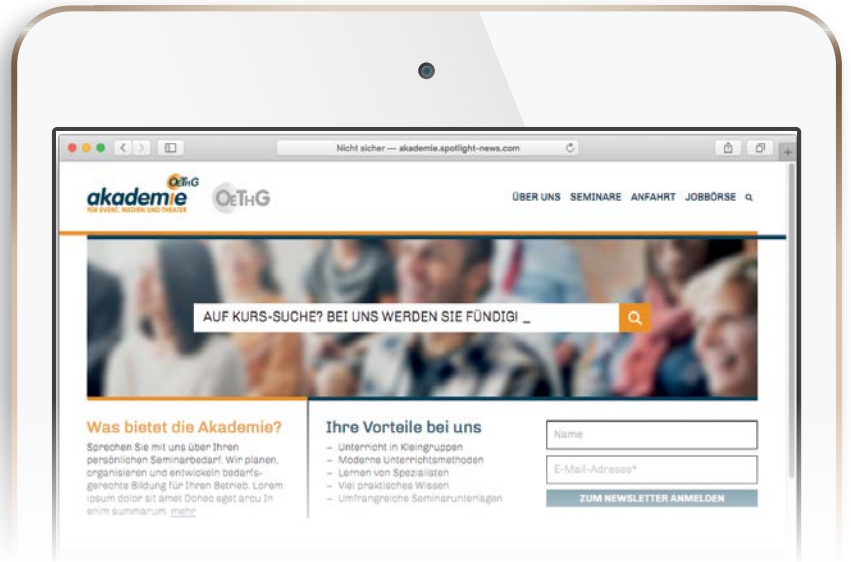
Nicht sicher — akademie.spotlight-news.com

akademie OeTHG
FÜR EVENT, MEDIEN UND THEATER

OeTHG

ÜBER UNS SEMINARE ANFAHRT JOBBÖRSE

AUF KURS-SUCHE? BEI UNS WERDEN SIE FÜNDIG! _

Was bietet die Akademie?

Sprechen Sie mit uns über Ihren persönlichen Seminarbedarf. Wir planen, organisieren und entwickeln bedarfsgerechte Bildung für Ihren Betrieb. Lorem ipsum dolor sit amet Donec eget arcu in enim summarum. mehr

Ihre Vorteile bei uns

– Unterricht in Kleingruppen
– Moderne Unterrichtsmethoden
– Lernen von Spezialisten
– Viel praktisches Wissen
– Umfangreiche Seminarunterlagen

Name

E-Mail-Adresse*

ZUM NEWSLETTER ANMELDEN